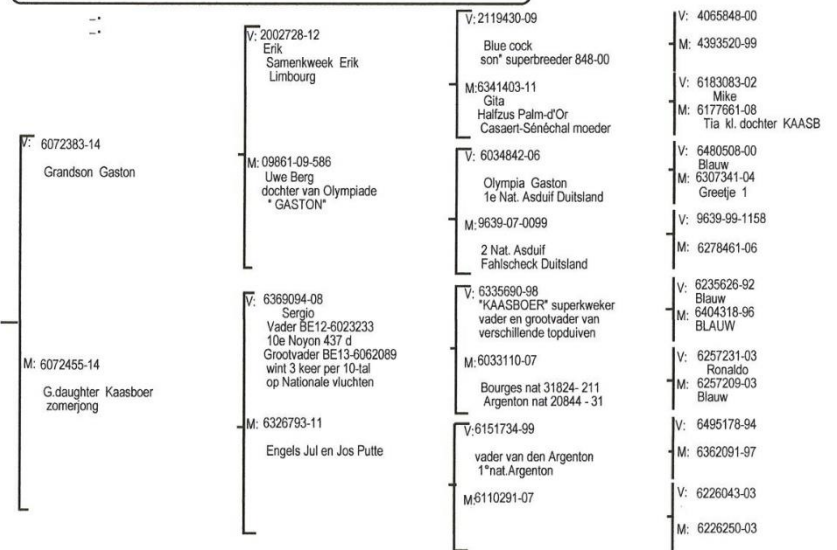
-:
-:

V: 6072383-14

Grandson Gaston

M: 6072455-14

G.daughter Kaasboer
zomerjong

V: 2002728-12
Erik
Samenkweek Erik
Limbourg

M: 09861-09-586
Uwe Berg
dochter van Olympiade
" GASTON"

V: 6369094-08
Sergio
Vader BE12-6023233
10e Noyon 437 d
Grootvader BE13-6062089
wint 3 keer per 10-tal
op Nationale vluchten

M: 6326793-11

Engels Jul en Jos Putte

V: 2119430-09

Blue cock
son" superbreeder 848-00

M:6341403-11
Gita
Halfzus Palm-d'Or
Casaert-Sénéchal moeder

V: 6034842-06

Olympia Gaston
1e Nat. Asduif Duitsland

M:9639-07-0099

2 Nat. Asduif
Fahlscheck Duitsland

V: 6335690-98
"KAASBOER" superkweker
vader en grootvader van
verschillende topduiven

M:6033110-07

Bourges nat 31824- 211
Argenton nat 20844 - 31

V:6151734-99

vader van den Argenton
1°nat.Argenton

M:6110291-07

V: 4065848-00

M: 4393520-99

V: 6183083-02
Mike
M: 6177661-08
Tia kl. dochter KAASB

V: 6480508-00
Blauw
M: 6307341-04
Greetje 1

V: 9639-99-1158

M: 6278461-06

V: 6235626-92
Blauw
M: 6404318-96
BLAUW

V: 6257231-03
Ronaldo
M: 6257209-03
Blauw

V: 6495178-94

M: 6362091-97

V: 6226043-03

M: 6226250-03